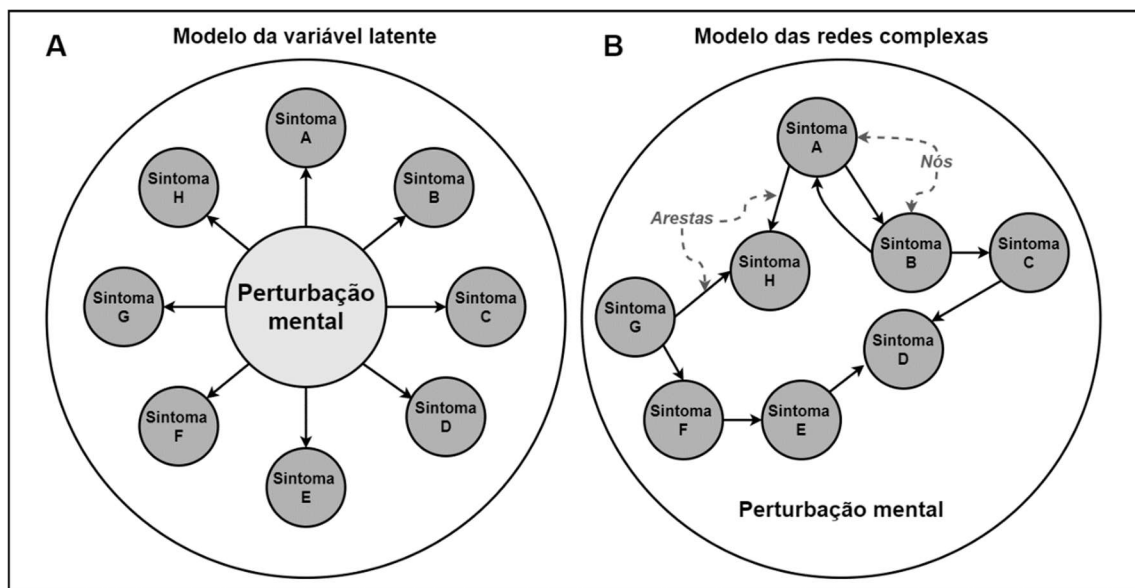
A

Modelo da variável latente

Sintoma A

Sintoma H

Sintoma B

Sintoma G

Perturbação mental

Sintoma C

Sintoma F

Sintoma D

Sintoma E

B

Modelo das redes complexas

Sintoma A

Nós

Arestas

Sintoma B

Sintoma C

Sintoma H

Sintoma G

Sintoma D

Sintoma F

Sintoma E

Perturbação mental